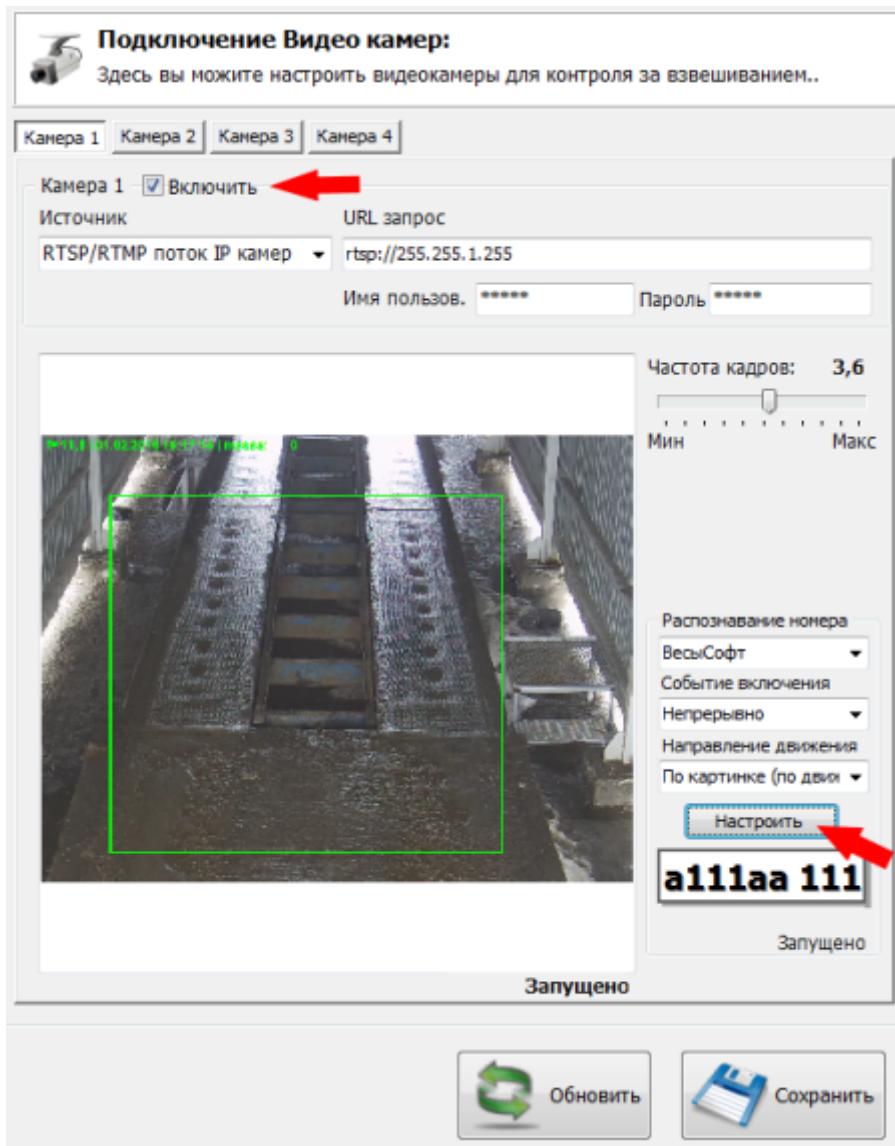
**Подключение Видео камер:**
Здесь вы можете настроить видеокамеры для контроля за взвешиванием..

Камера 1 | Камера 2 | Камера 3 | Камера 4

Камера 1 Включить

Источник
RTSP/RTMP поток IP камер

URL запрос
rtsp://255.255.1.255

Имя пользов. *****
Пароль *****

Частота кадров: 3,6
Мин Макс

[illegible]

Распознавание номера
ВесыСофт
Событие включения
Непрерывно
Направление движения
По картинке (по движ

Настроить

а111аа 111

Запущено

Запущено

Обновить

Сохранить